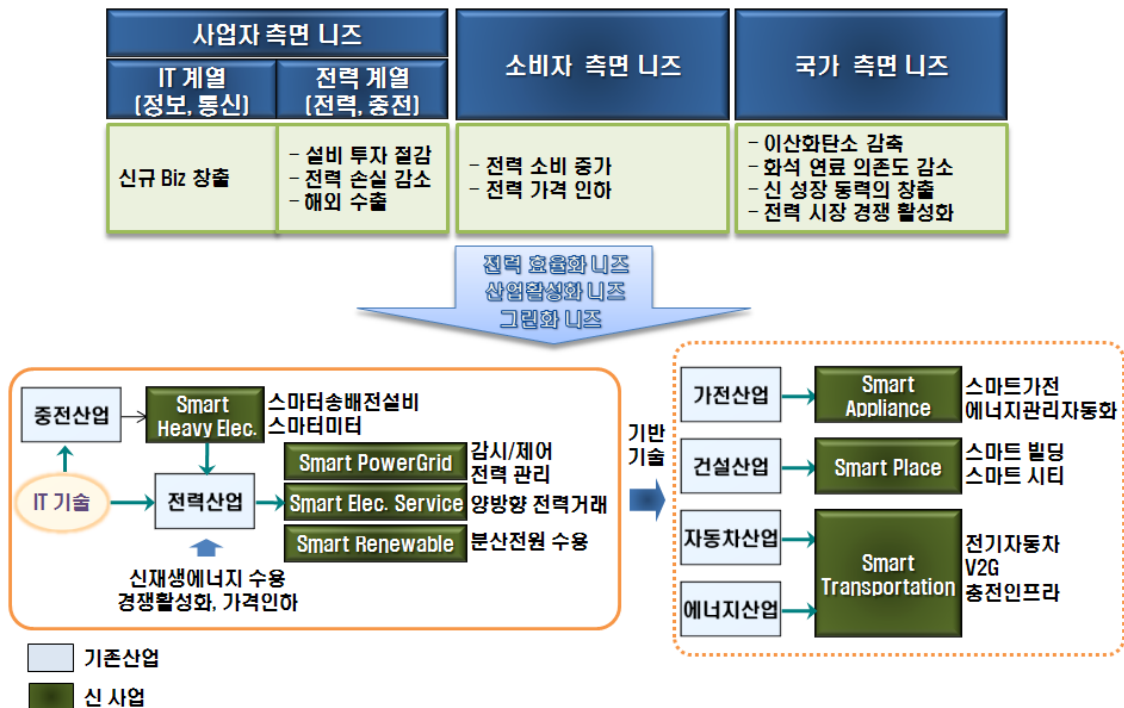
| 사업자 측면 니즈 | | 소비자 측면 니즈 | 국가 측면 니즈 |
|---|---|---|---|
| IT 계열 (정보, 통신) | 전력 계열 (전력, 중전) | | |
| 신규 Biz 창출 | - 설비 투자 절감<br>- 전력 손실 감소<br>- 해외 수출 | - 전력 소비 중가<br>- 전력 가격 인하 | - 이산화탄소 감축<br>- 화석 연료 의존도 감소<br>- 신 성장 동력의 창출<br>- 전력 시장 경쟁 활성화 |

전력 효율화 니즈
산업활성화 니즈
그린화 니즈

중전산업

Smart Heavy Elec.

스마터송배전설비
스마터미터

IT 기술

전력산업

Smart PowerGrid

감시/제어
전력 관리

Smart Elec. Service

양방향 전력거래

Smart Renewable

분산전원 수용

신재생에너지 수용
경쟁활성화, 가격인하

기반 기술

가전산업

Smart Appliance

스마트가전
에너지관리자동화

건설산업

Smart Place

스마트 빌딩
스마트 시티

자동차산업

에너지산업

Smart Transportation

전기자동차
V2G
충전인프라

기존산업

신 사업